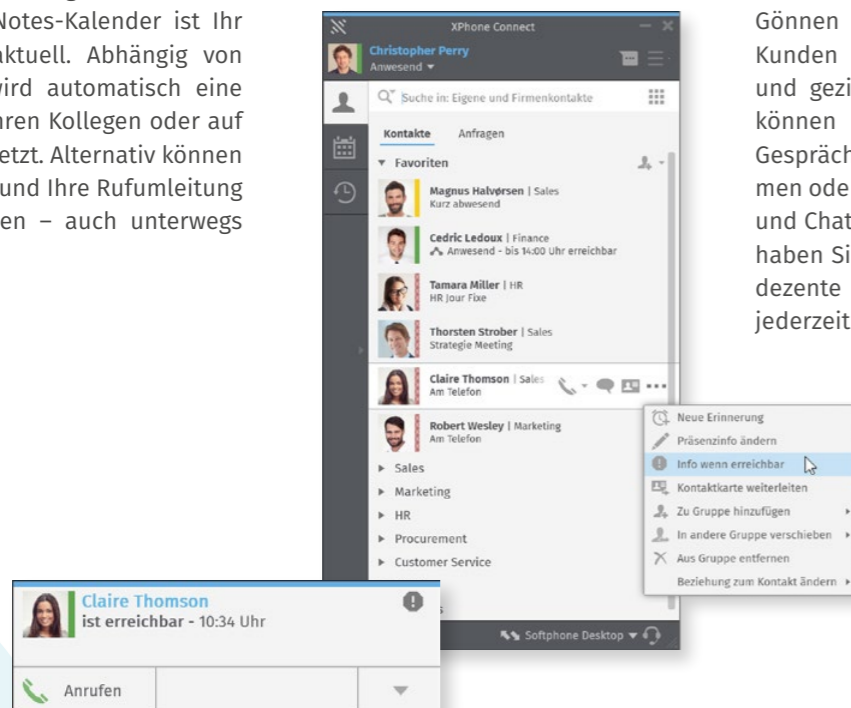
Notes-Kalender ist Ihr aktuell. Abhängig von wird automatisch eine hren Kollegen oder auf etzt. Alternativ können und Ihre Rufumleitung en – auch unterwegs

XPhone Connect
Christopher Perry
Anwesend
Suche in: Eigene und Firmenkontakte
Kontakte Anfragen
Favoriten
Magnus Halvørsen | Sales
Kurz abwesend
Cedric Ledoux | Finance
Anwesend - bis 14:00 Uhr erreichbar
Tamara Miller | HR
HR Jour Fixe
Thorsten Strober | Sales
Strategie Meeting
Claire Thomson | Sales
Am Telefon
Robert Wesley | Marketing
Am Telefon
Sales
Marketing
HR
Procurement
Customer Service
Softphone Desktop

Neue Erinnerung
Präsenzinfo ändern
Info wenn erreichbar
Kontaktkarte weiterleiten
Zu Gruppe hinzufügen
In andere Gruppe verschieben
Aus Gruppe entfernen
Beziehung zum Kontakt ändern

Claire Thomson
ist erreichbar - 10:34 Uhr
Anrufen

Gönnen Kunden und gezi können Gespräch men ode und Chat haben Si dezente jederzeit